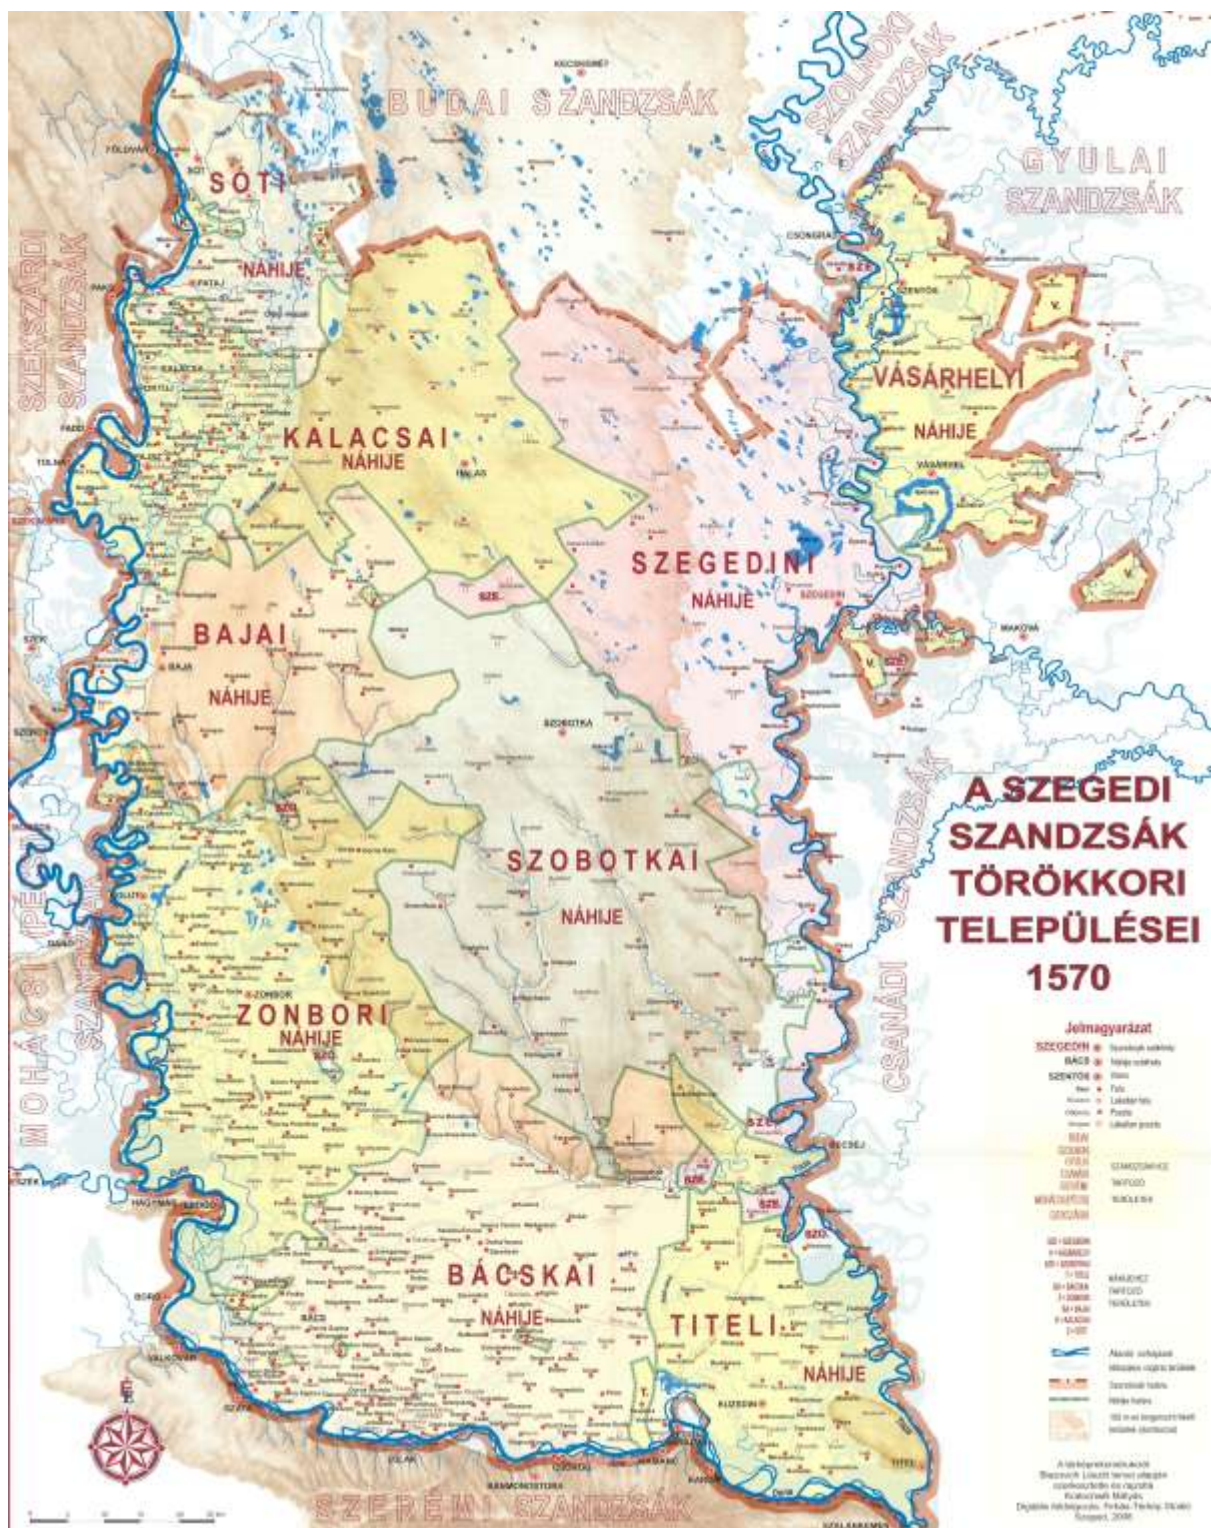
BUDAI SZANDZSÁK

SZOLNOKI SZANDZSÁK

GYULAI SZANDZSÁK

SZEKSZÁRDI SZANDZSÁK

SÓTI NÁHIJE

KALACSAI NÁHIJE

SZEGEDINI NÁHIJE

VÁSÁRHELYI NÁHIJE

BAJAI NÁHIJE

SZOBOTKAI NÁHIJE

ZONBORI NÁHIJE

BÁCSKAI NÁHIJE

TITELI NÁHIJE

MOHÁCSI SZANDZSÁK

CSANÁDI SZANDZSÁK

SZERÉMI SZANDZSÁK

A SZEGEDI SZANDZSÁK TÖRÖKKORI TELEPÜLÉSEI 1570

Jelmagyarázat

SZEGEDIN

BÁCS

SZENTES

KECSKEMÉT

FÖLDVÁR

SÓT

PAKS

KALACSA

FAJSZ

TOLNA

CSONGRÁD

SZENTES

VÁSÁRHELY

SZEGEDIN

MAKÓ

HALAS

BAJA

SZOBOTKA

ZONBOR

BECSEJ

BÁCS

KOVIL

TITEL

SZÉ

SZE

SZE.

V.

T.

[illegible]